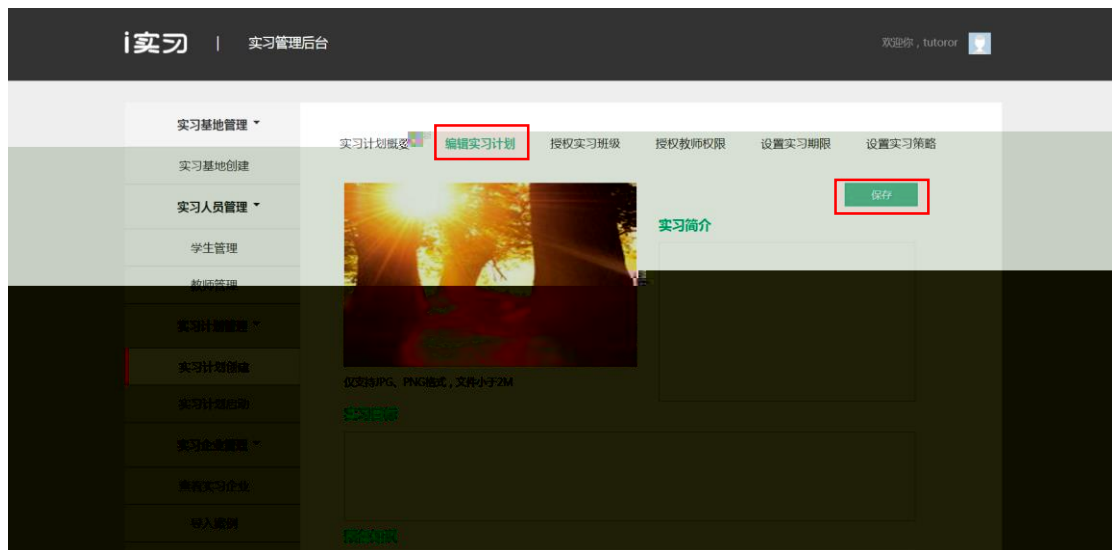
i实习 | 实习管理后台

欢迎你，tutoror

实习基地管理
实习基地创建
实习人员管理
学生管理
教师管理
实习计划管理
实习计划创建
实习计划总览
实习企业管理
查看实习企业
导入案例

实习计划概要 编辑实习计划 授权实习班级 授权教师权限 设置实习期限 设置实习策略

保存

实习简介

仅支持JPG、PNG格式，文件小于2M

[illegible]

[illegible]